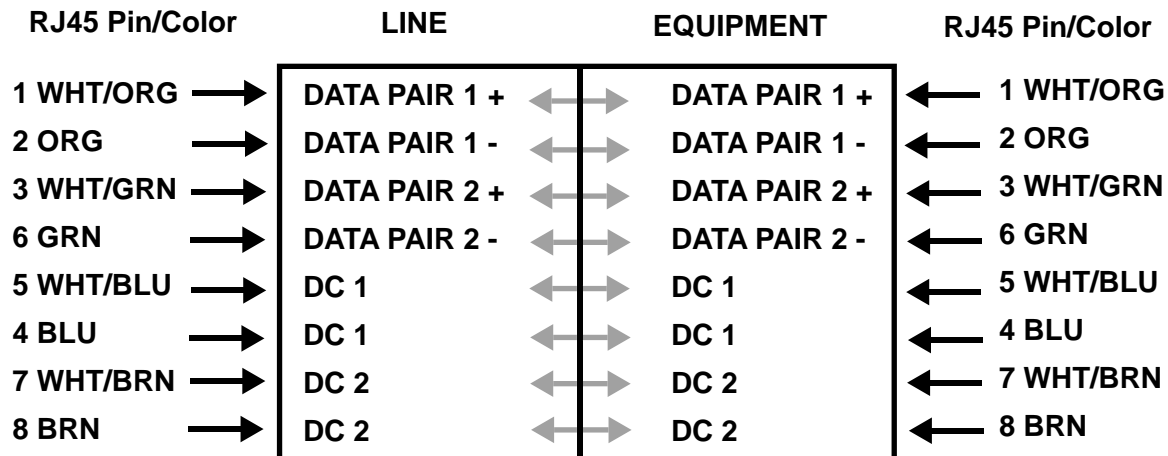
| RJ45 Pin/Color | LINE | EQUIPMENT | RJ45 Pin/Color |
|---|---|---|---|
| 1 WHT/ORG | DATA PAIR 1 + | DATA PAIR 1 + | 1 WHT/ORG |
| 2 ORG | DATA PAIR 1 - | DATA PAIR 1 - | 2 ORG |
| 3 WHT/GRN | DATA PAIR 2 + | DATA PAIR 2 + | 3 WHT/GRN |
| 6 GRN | DATA PAIR 2 - | DATA PAIR 2 - | 6 GRN |
| 5 WHT/BLU | DC 1 | DC 1 | 5 WHT/BLU |
| 4 BLU | DC 1 | DC 1 | 4 BLU |
| 7 WHT/BRN | DC 2 | DC 2 | 7 WHT/BRN |
| 8 BRN | DC 2 | DC 2 | 8 BRN |